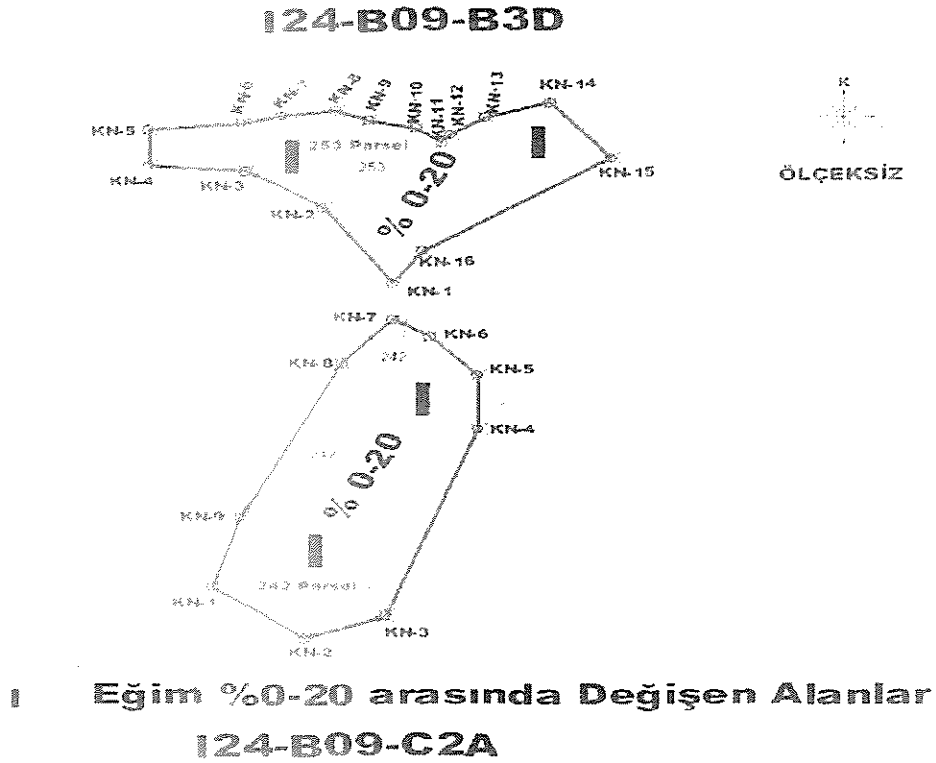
I24-B09-B3D

KN-6 KN-7 KN-8 KN-9 KN-10 KN-11 KN-12 KN-13 KN-14

KN-5

253 Parsel

253

KN-4 KN-3

KN-2

% 0-20

KN-15

K

ÖLÇEKSİZ

KN-16

KN-1

KN-7

KN-6

KN-8

242

KN-5

KN-4

% 0-20

242

KN-9

242 Parsel

KN-1

KN-3

KN-2

Eğim %0-20 arasında Değişen Alanlar

I24-B09-C2A